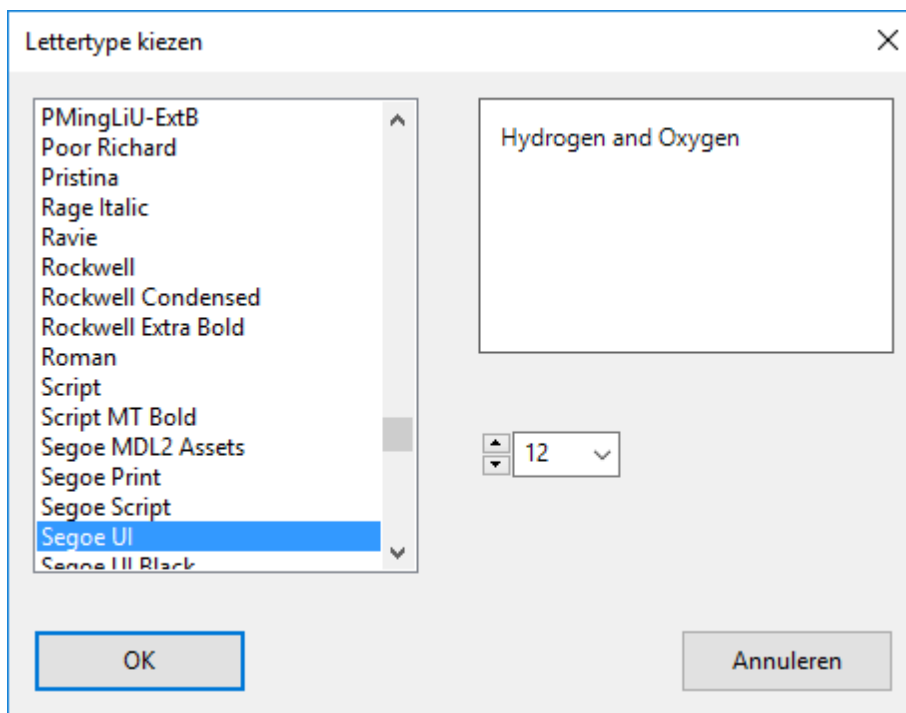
Lettertype kiezen

PMingLiU-ExtB
Poor Richard
Pristina
Rage Italic
Ravie
Rockwell
Rockwell Condensed
Rockwell Extra Bold
Roman
Script
Script MT Bold
Segoe MDL2 Assets
Segoe Print
Segoe Script
Segoe UI
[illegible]

Hydrogen and Oxygen

12

OK

Annuleren